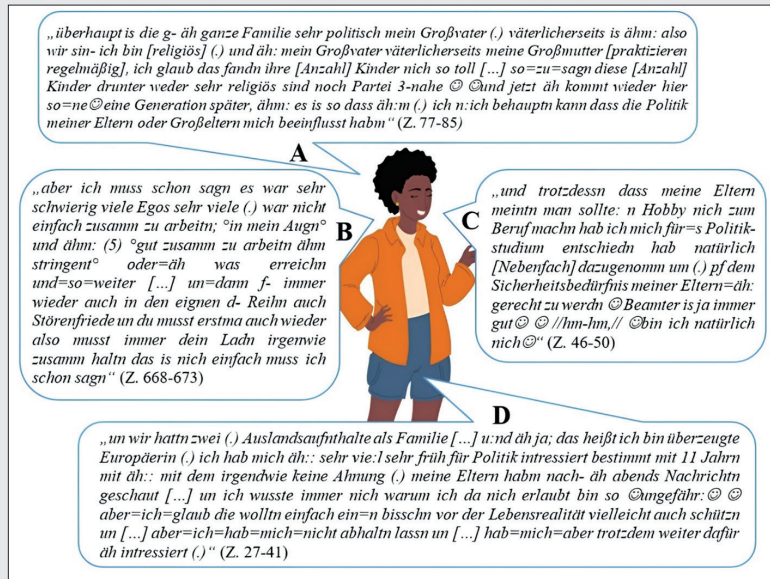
„überhaupt is die g- äh ganze Familie sehr politisch mein Großvater (.) väterlicherseits is ähm: also wir sin- ich bin [religiös] (.) und äh: mein Großvater väterlicherseits meine Großmutter [praktizieren regelmäßig], ich glaub das fandn ihre [Anzahl] Kinder nich so toll […] so=zu=sagn diese [Anzahl] Kinder drunter weder sehr religiös sind noch Partei 3-nahe ☺ ☺und jetzt äh kommt wieder hier so=ne☺eine Generation später, ähm: es is so dass äh:m (.) ich n:ich behauptn kann dass die Politik meiner Eltern oder Großeltern mich beeinflusst habm“ (Z. 77-85)

A

„aber ich muss schon sagn es war sehr schwierig viele Egos sehr viele (.) war nicht einfach zusamm zu arbeitn; °in mein Augn° und ähm: (5) °gut zusamm zu arbeitn ähm stringent° oder=äh was erreichn und=so=weiter […] un=dann f- immer wieder auch in den eignen d- Reihn auch Störenfriede un du musst erstma auch wieder also musst immer dein Ladn irgenwie zusamm haltn das is nich einfach muss ich schon sagn“ (Z. 668-673)

B

C

„und trotzdessn dass meine Eltern meintn man sollte: n Hobby nich zum Beruf machn hab ich mich für=s Politikstudium entschiedn hab natürlich [Nebenfach] dazugenomm um (.) pf dem Sicherheitsbedürfnis meiner Eltern=äh: gerecht zu werdn ☺Beamter is ja immer gut☺ ☺ //hm-hm,// ☺bin ich natürlich nich☺“ (Z. 46-50)

D

„un wir hattn zwei (.) Auslandsaufnthalte als Familie […] u:nd äh ja; das heißt ich bin überzeugte Europäerin (.) ich hab mich äh:: sehr vie:l sehr früh für Politik intressiert bestimmt mit 11 Jahrn mit äh:: mit dem irgendwie keine Ahnung (.) meine Eltern habm nach- äh abends Nachrichtn geschaut […] un ich wusste immer nich warum ich da nich erlaubt bin so ☺ungefähr:☺ ☺ aber=ich=glaub die wolltn einfach ein=n bisschn vor der Lebensrealität vielleicht auch schützn un […] aber=ich=hab=mich=nicht abhaltn lassn un […] hab=mich=aber trotzdem weiter dafür äh intressiert (.)“ (Z. 27-41)